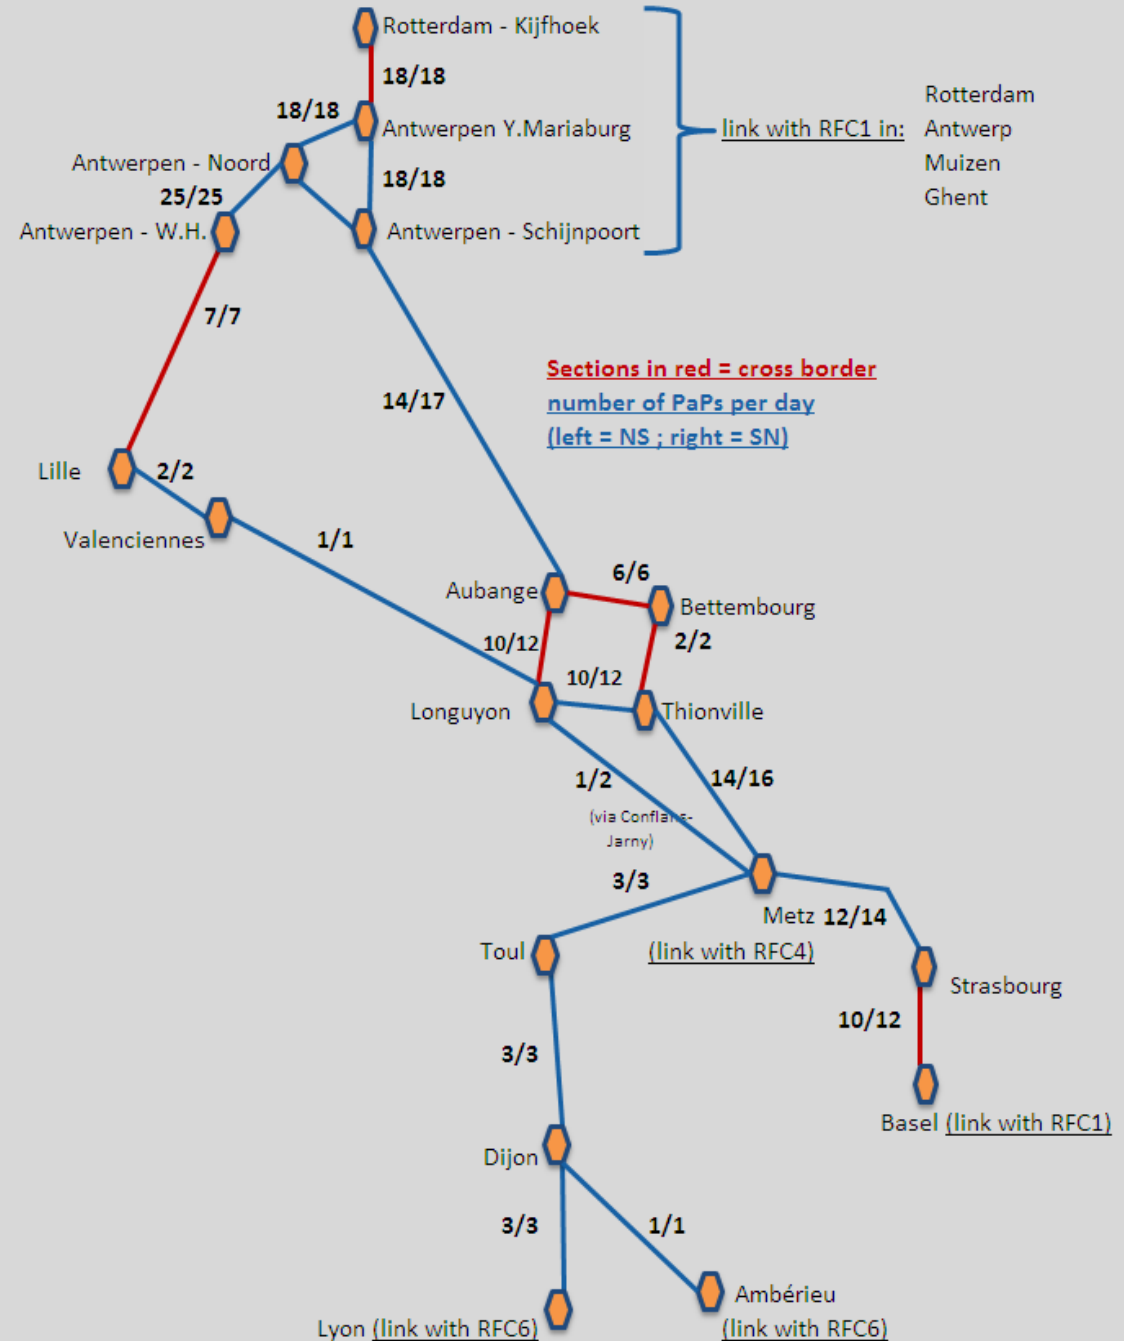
Rotterdam - Kijfhoek
18/18
18/18
Antwerpen Y.Mariaburg
link with RFC1 in:
Rotterdam
Antwerp
Muizen
Ghent
Antwerpen - Noord
18/18
25/25
Antwerpen - W.H.
Antwerpen - Schijnpoort
7/7
Sections in red = cross border
number of PaPs per day
(left = NS ; right = SN)
14/17
Lille
2/2
Valenciennes
1/1
6/6
Aubange
Bettembourg
10/12
2/2
10/12
Longuyon
Thionville
1/2
14/16
(via Conflans-Jarny)
3/3
Metz 12/14
Toul
(link with RFC4)
Strasbourg
10/12
3/3
Basel (link with RFC1)
Dijon
3/3
1/1
Ambérieu
Lyon (link with RFC6)
(link with RFC6)